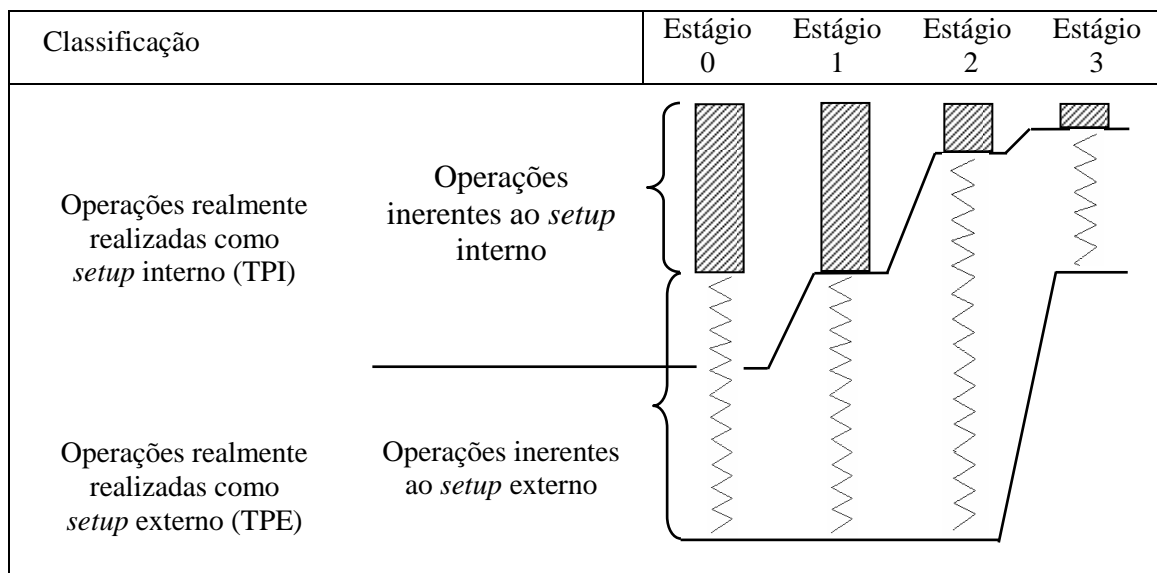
| Classificação | | Estágio 0 | Estágio 1 | Estágio 2 | Estágio 3 |
|---|---|---|---|---|---|
| Operações realmente realizadas como *setup* interno (TPI) | Operações inerentes ao *setup* interno | | | | |
| Operações realmente realizadas como *setup* externo (TPE) | Operações inerentes ao *setup* externo | | | | |